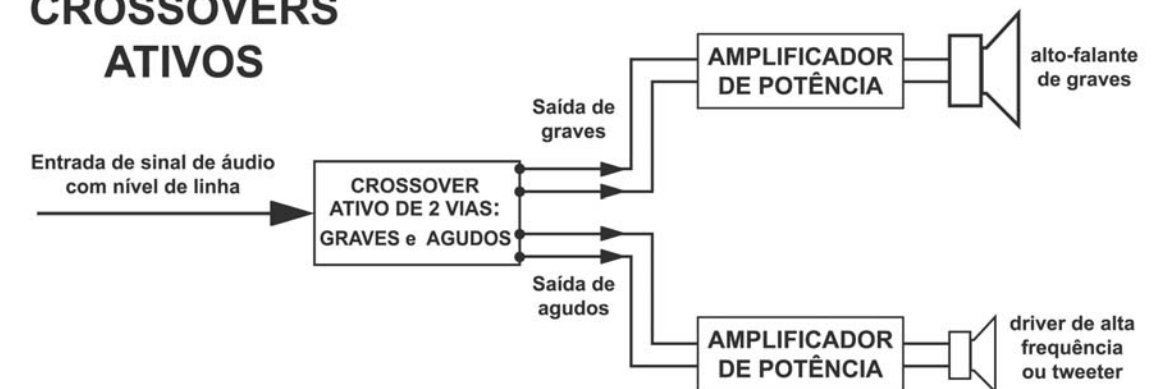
CROSSOVERS ATIVOS

AMPLIFICADOR DE POTÊNCIA

alto-falante de graves

Saída de graves

Entrada de sinal de áudio com nível de linha

CROSSOVER ATIVO DE 2 VIAS: GRAVES e AGUDOS

Saída de agudos

AMPLIFICADOR DE POTÊNCIA

driver de alta frequência ou tweeter